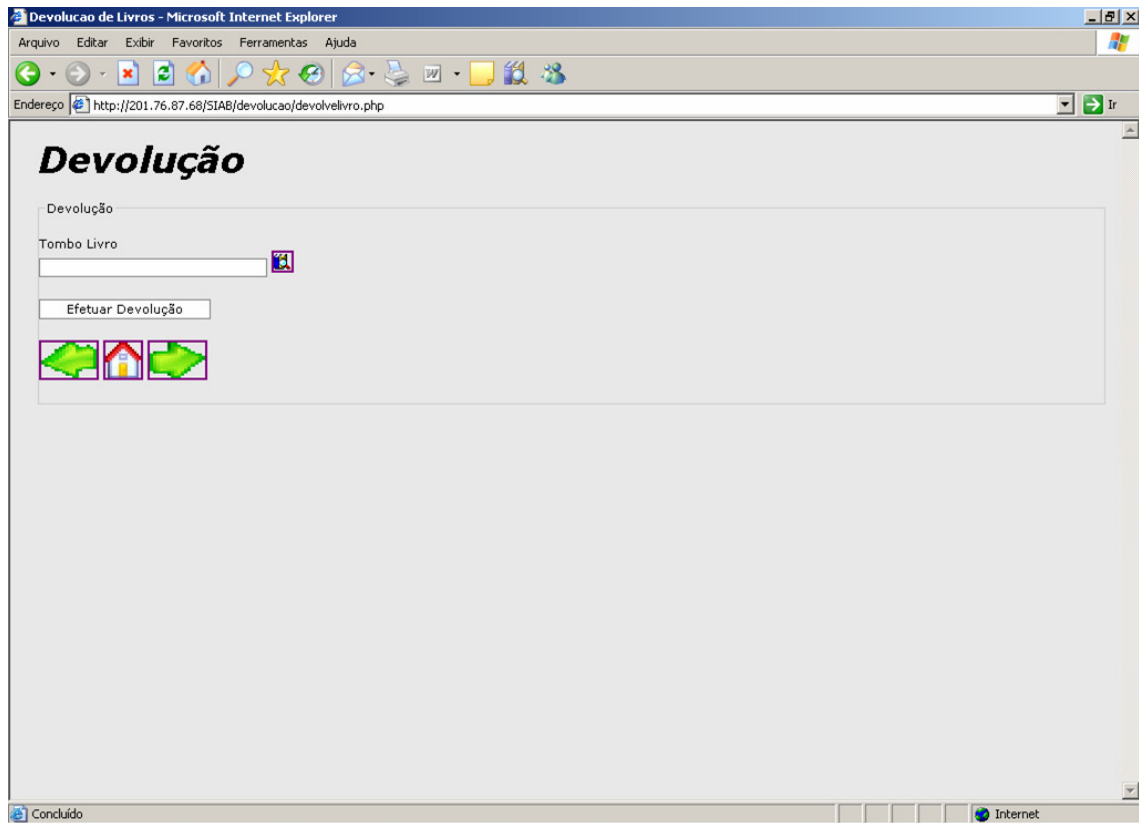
Devolucao de Livros - Microsoft Internet Explorer

Arquivo Editar Exibir Favoritos Ferramentas Ajuda

Endereço http://201.76.87.68/SIAB/devolucao/devolvelivro.php Ir

Devolução

Devolução

Tombo Livro

Efetuar Devolução

Concluído

Internet